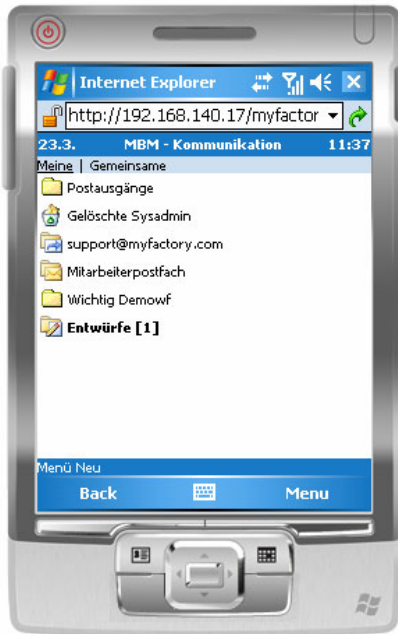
Internet Explorer

http://192.168.140.17/myfactor

23.3. MBM - Kommunikation 11:37

Meine | Gemeinsame

Postausgänge

Gelöschte Sysadmin

support@myfactory.com

Mitarbeiterpostfach

Wichtig Demowf

Entwürfe [1]

Menü Neu

Back Menu